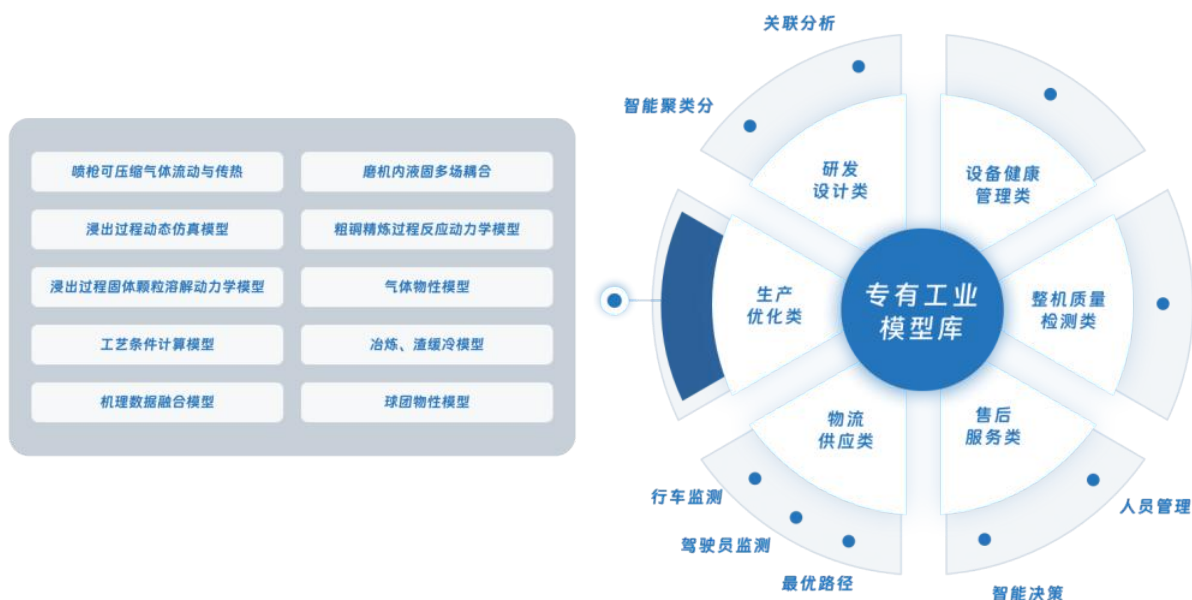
| | |
|---|---|
| 喷枪可压缩气体流动与传热 | 磨机内液固多场耦合 |
| 浸出过程动态仿真模型 | 粗铜精炼过程反应动力学模型 |
| 浸出过程固体颗粒溶解动力学模型 | 气体物性模型 |
| 工艺条件计算模型 | 冶炼、渣缓冷模型 |
| 机理数据融合模型 | 球团物性模型 |

关联分析

智能聚类分

研发设计类

设备健康管理类

生产优化类

专有工业模型库

整机质量检测类

物流供应类

售后服务类

行车监测

驾驶员监测

最优路径

人员管理

智能决策